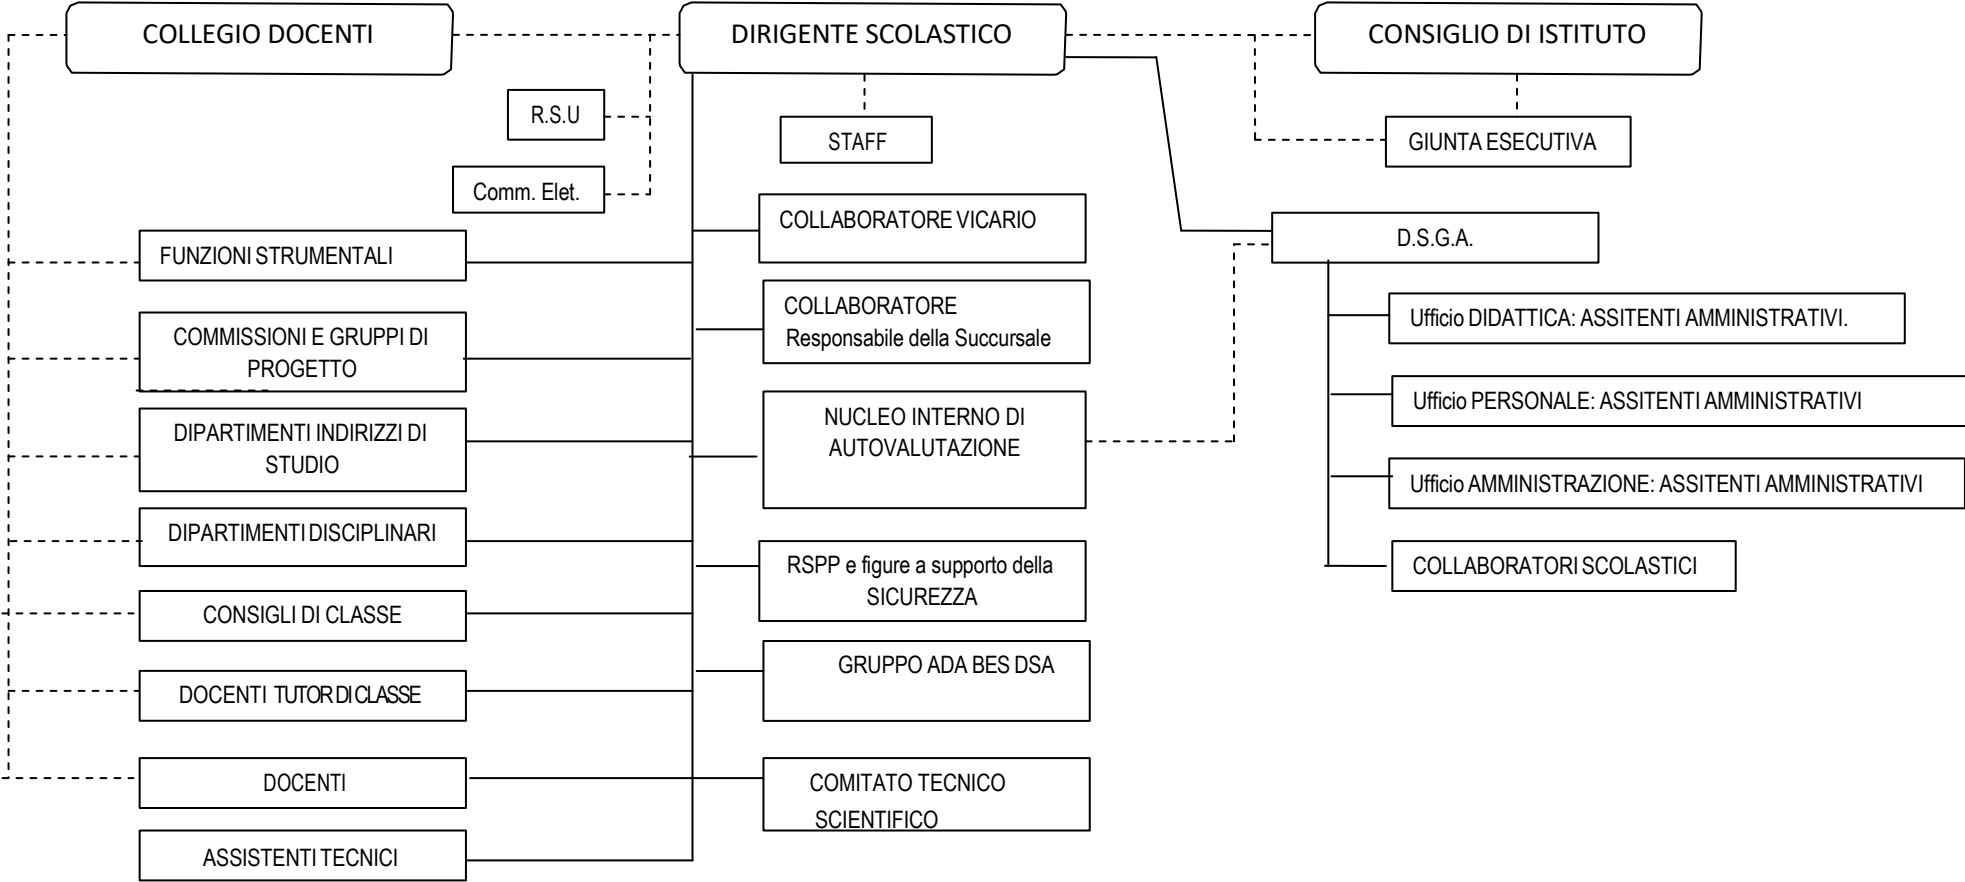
COLLEGIO DOCENTI

DIRIGENTE SCOLASTICO

CONSIGLIO DI ISTITUTO

R.S.U

Comm. Elet.

STAFF

GIUNTA ESECUTIVA

COLLABORATORE VICARIO

D.S.G.A.

FUNZIONI STRUMENTALI

COLLABORATORE Responsabile della Succursale

Ufficio DIDATTICA: ASSITENTI AMMINISTRATIVI.

COMMISSIONI E GRUPPI DI PROGETTO

Ufficio PERSONALE: ASSITENTI AMMINISTRATIVI

NUCLEO INTERNO DI AUTOVALUTAZIONE

DIPARTIMENTI INDIRIZZI DI STUDIO

Ufficio AMMINISTRAZIONE: ASSITENTI AMMINISTRATIVI

DIPARTIMENTI DISCIPLINARI

COLLABORATORI SCOLASTICI

RSPP e figure a supporto della SICUREZZA

CONSIGLI DI CLASSE

GRUPPO ADA BES DSA

DOCENTI TUTOR DI CLASSE

DOCENTI

COMITATO TECNICO SCIENTIFICO

ASSISTENTI TECNICI